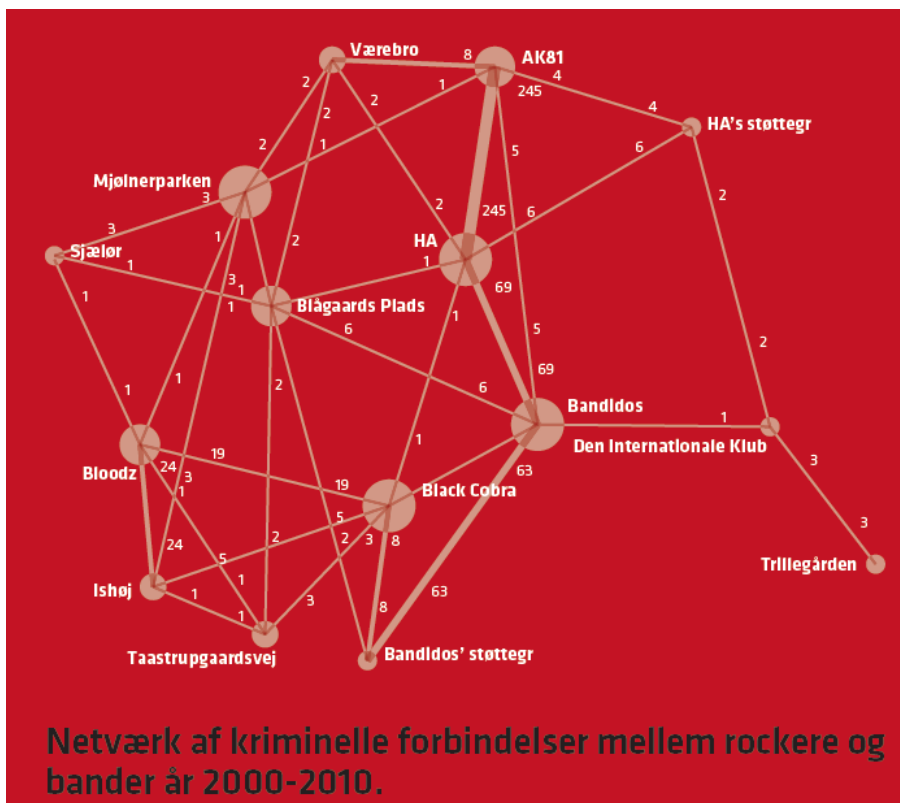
Værebro
AK81
HA's støttegr
Mjølnerparken
Sjælør
HA
Blågaards Plads
Bandidos
Den Internationale Klub
Bloodz
Black Cobra
Trillegården
Ishøj
Taastrupgaardsvej
Bandidos' støttegr

8
4
245
4
2
2
1
2
5
6
2
1
3
2
245
6
3
2
2
1
1
1
1
3
1
69
1
6
5
1
2
69
6
1
1
1
2
3
19
1
24
3
19
63
1
5
3
24
5
2
2
3
8
1
1
1
3
8
63

Netværk af kriminelle forbindelser mellem rockere og bander år 2000-2010.